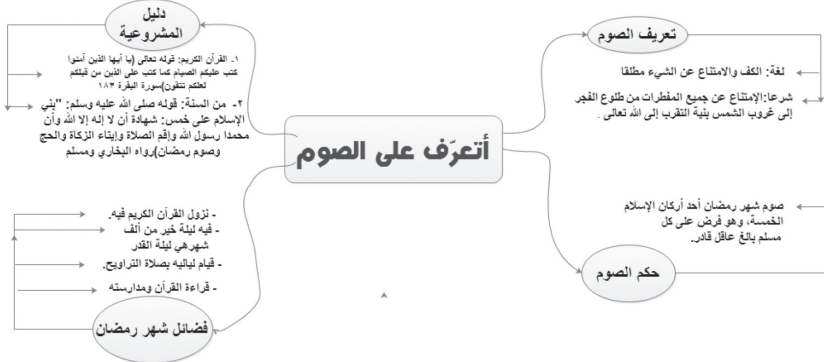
أتعرّف على الصوم

دليل المشروعية

١- القرآن الكريم: قوله تعالى (يا أيها الذين آمنوا كتب عليكم الصيام كما كتب على الذين من قبلكم لعلكم تتقون)سورة البقرة ١٨٣

٢- من السنة: قوله صلى الله عليه وسلم: "بني الإسلام على خمس: شهادة أن لا إله إلا الله وأن محمدا رسول الله وإقم الصلاة وإيتاء الزكاة والحج وصوم رمضان)رواه البخاري ومسلم

تعريف الصوم

لغة: الكف والامتناع عن الشيء مطلقا

شرعا:الإمتناع عن جميع المفطرات من طلوع الفجر إلى غروب الشمس بنية التقرب إلى الله تعالى .

فضائل شهر رمضان

- نزول القرآن الكريم فيه.
- فيه ليلة خير من ألف شهرهي ليلة القدر
- قيام لياليه بصلاة التراويح.
- قراءة القرآن ومدارسته

حكم الصوم

صوم شهر رمضان أحد أركان الإسلام الخمسة، وهو فرض على كل مسلم بالغ عاقل قادر.